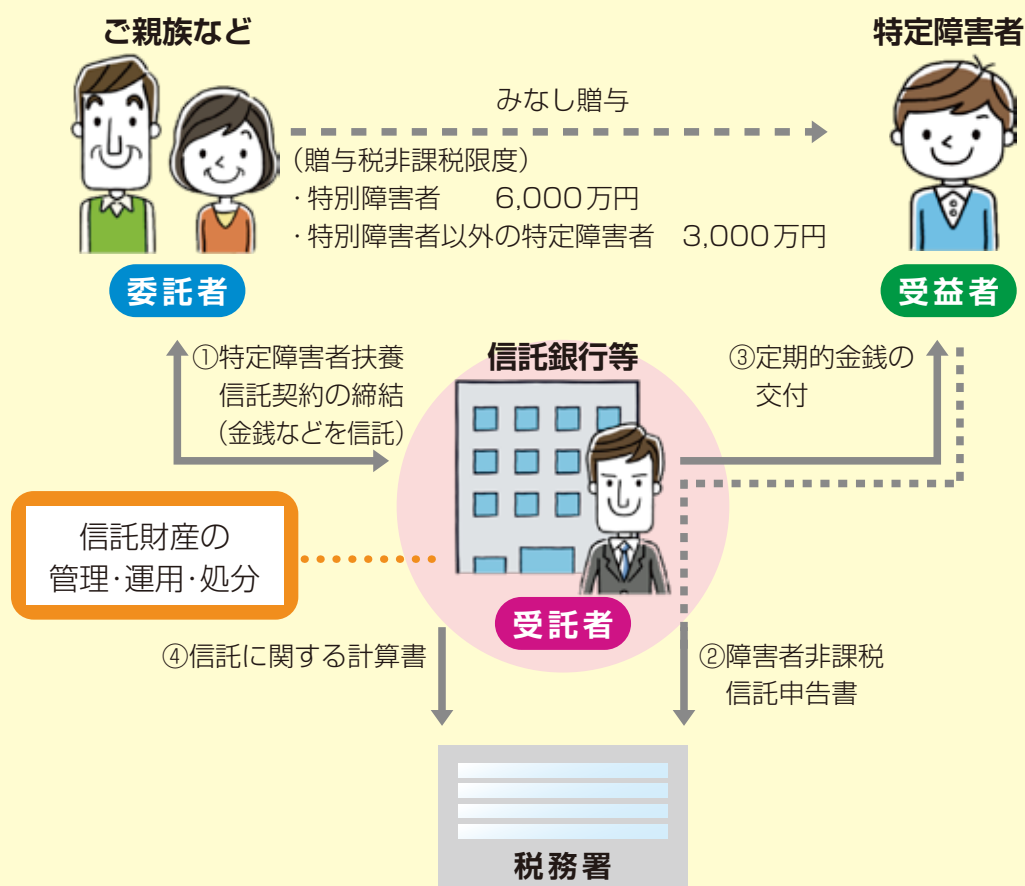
ご親族など

特定障害者

みなし贈与

(贈与税非課税限度)
・特別障害者　6,000万円
・特別障害者以外の特定障害者　3,000万円

委託者

受益者

①特定障害者扶養信託契約の締結(金銭などを信託)

信託銀行等

③定期的金銭の交付

信託財産の管理・運用・処分

受託者

④信託に関する計算書

②障害者非課税信託申告書

税務署